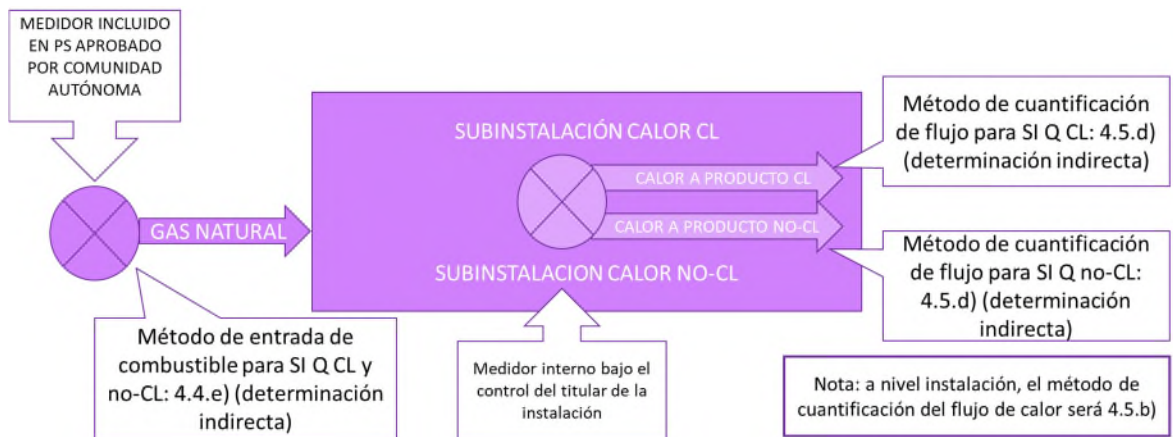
MEDIDOR INCLUIDO EN PS APROBADO POR COMUNIDAD AUTÓNOMA

SUBINSTALACIÓN CALOR CL

Método de cuantificación de flujo para SI Q CL: 4.5.d) (determinación indirecta)

CALOR A PRODUCTO CL

CALOR A PRODUCTO NO-CL

GAS NATURAL

Método de cuantificación de flujo para SI Q no-CL: 4.5.d) (determinación indirecta)

SUBINSTALACION CALOR NO-CL

Método de entrada de combustible para SI Q CL y no-CL: 4.4.e) (determinación indirecta)

Medidor interno bajo el control del titular de la instalación

Nota: a nivel instalación, el método de cuantificación del flujo de calor será 4.5.b)